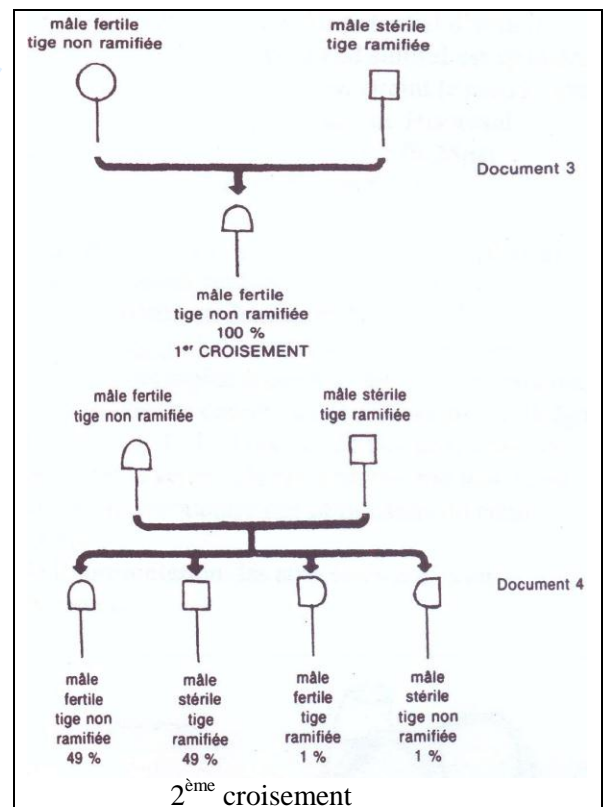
mâle fertile
tige non ramifiée

mâle stérile
tige ramifiée

Document 3

mâle fertile
tige non ramifiée
100 %
1$^{er}$ CROISEMENT

mâle fertile
tige non ramifiée

mâle stérile
tige ramifiée

Document 4

mâle fertile tige non ramifiée 49 %

mâle stérile tige ramifiée 49 %

mâle fertile tige ramifiée 1 %

mâle stérile tige non ramifiée 1 %

2$^{ème}$ croisement